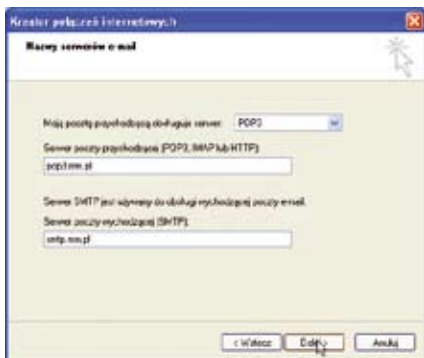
Kreator połączeń internetowych

Nazwy serwerów e-mail

Mój serwer poczty przychodzącej obsługuje serwer: POP3

Serwer poczty przychodzącej (POP3, IMAP lub HTTP):

pop3.nnn.pl

Serwer SMTP jest używany do obsługi wychodzącej poczty e-mail.

Serwer poczty wychodzącej (SMTP):

smtp.nnn.pl

< Wstecz Dalej > Anuluj